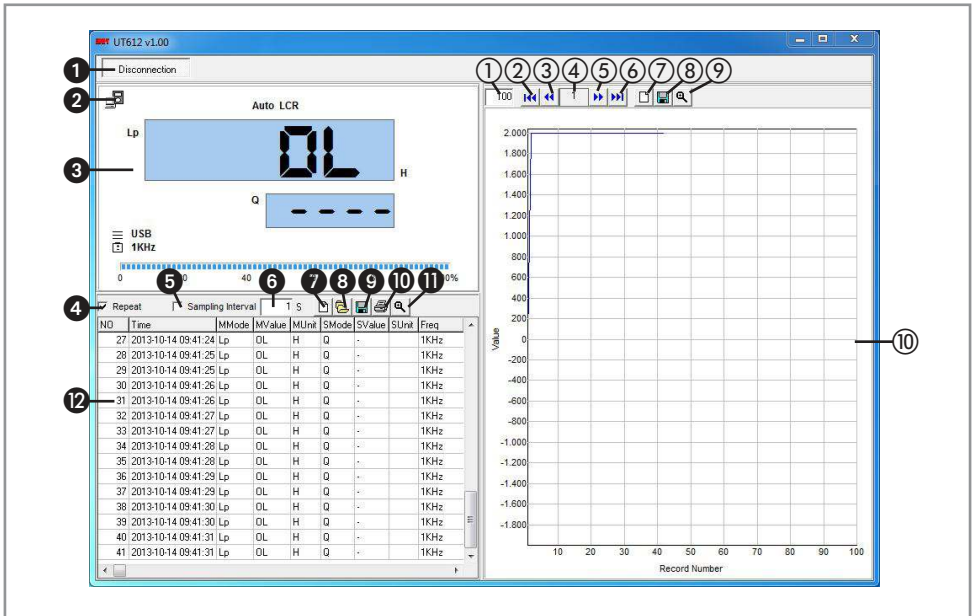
UT612 v1.00

1 Disconnection

2

Auto LCR

Lp

3

OL

H

Q

- - - -

USB
1KHz

0 40 0%

4 Repeat 5 Sampling Interval 6 1 S 7 8 9 10 11

| NO | Time | MMode | MValue | MUnit | SMode | SValue | SUnit | Freq |
|---|---|---|---|---|---|---|---|---|
| 27 | 2013-10-14 09:41:24 | Lp | OL | H | Q | - | | 1KHz |
| 28 | 2013-10-14 09:41:25 | Lp | OL | H | Q | - | | 1KHz |
| 29 | 2013-10-14 09:41:25 | Lp | OL | H | Q | - | | 1KHz |
| 30 | 2013-10-14 09:41:26 | Lp | OL | H | Q | - | | 1KHz |
| 31 | 2013-10-14 09:41:26 | Lp | OL | H | Q | - | | 1KHz |
| 32 | 2013-10-14 09:41:27 | Lp | OL | H | Q | - | | 1KHz |
| 33 | 2013-10-14 09:41:27 | Lp | OL | H | Q | - | | 1KHz |
| 34 | 2013-10-14 09:41:28 | Lp | OL | H | Q | - | | 1KHz |
| 35 | 2013-10-14 09:41:28 | Lp | OL | H | Q | - | | 1KHz |
| 36 | 2013-10-14 09:41:29 | Lp | OL | H | Q | - | | 1KHz |
| 37 | 2013-10-14 09:41:29 | Lp | OL | H | Q | - | | 1KHz |
| 38 | 2013-10-14 09:41:30 | Lp | OL | H | Q | - | | 1KHz |
| 39 | 2013-10-14 09:41:30 | Lp | OL | H | Q | - | | 1KHz |
| 40 | 2013-10-14 09:41:31 | Lp | OL | H | Q | - | | 1KHz |
| 41 | 2013-10-14 09:41:31 | Lp | OL | H | Q | - | | 1KHz |

12

① ② ③ ④ ⑤ ⑥ ⑦ ⑧ ⑨
100 1

2.000
1.800
1.600
1.400
1.200
1.000
800
600
400
200
0
-200
-400
-600
-800
-1.000
-1.200
-1.400
-1.600
-1.800

Value

10 20 30 40 50 60 70 80 90 100

Record Number

⑩